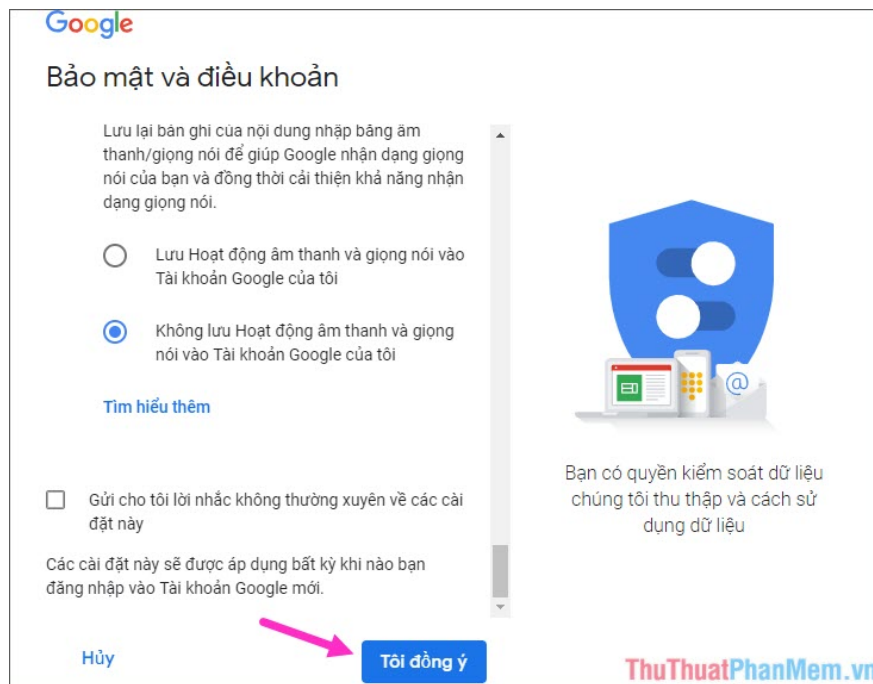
Google

Bảo mật và điều khoản

Lưu lại bản ghi của nội dung nhập bằng âm thanh/giọng nói để giúp Google nhận dạng giọng nói của bạn và đồng thời cải thiện khả năng nhận dạng giọng nói.

Lưu Hoạt động âm thanh và giọng nói vào Tài khoản Google của tôi

Không lưu Hoạt động âm thanh và giọng nói vào Tài khoản Google của tôi

Tìm hiểu thêm

Gửi cho tôi lời nhắc không thường xuyên về các cài đặt này

Các cài đặt này sẽ được áp dụng bất kỳ khi nào bạn đăng nhập vào Tài khoản Google mới.

Bạn có quyền kiểm soát dữ liệu chúng tôi thu thập và cách sử dụng dữ liệu

Hủy

Tôi đồng ý

ThuThuatPhanMem.vn